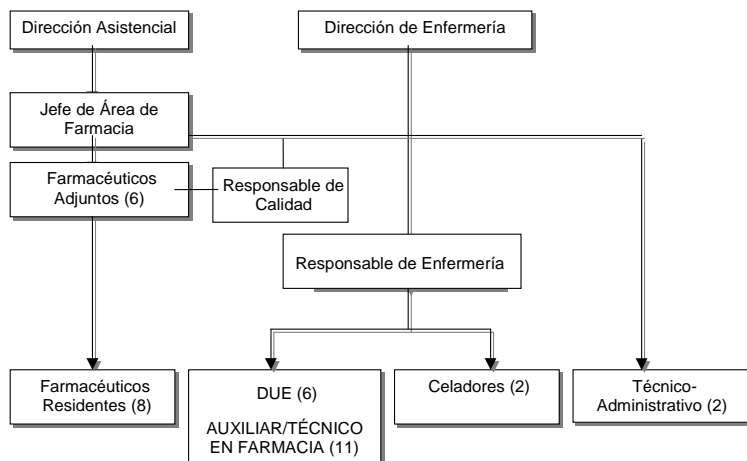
Dirección Asistencial

Dirección de Enfermería

Jefe de Área de Farmacia

Farmacéuticos Adjuntos (6)

Responsable de Calidad

Responsable de Enfermería

Farmacéuticos Residentes (8)

DUE (6)

AUXILIAR/TÉCNICO EN FARMACIA (11)

Celadores (2)

Técnico-Administrativo (2)